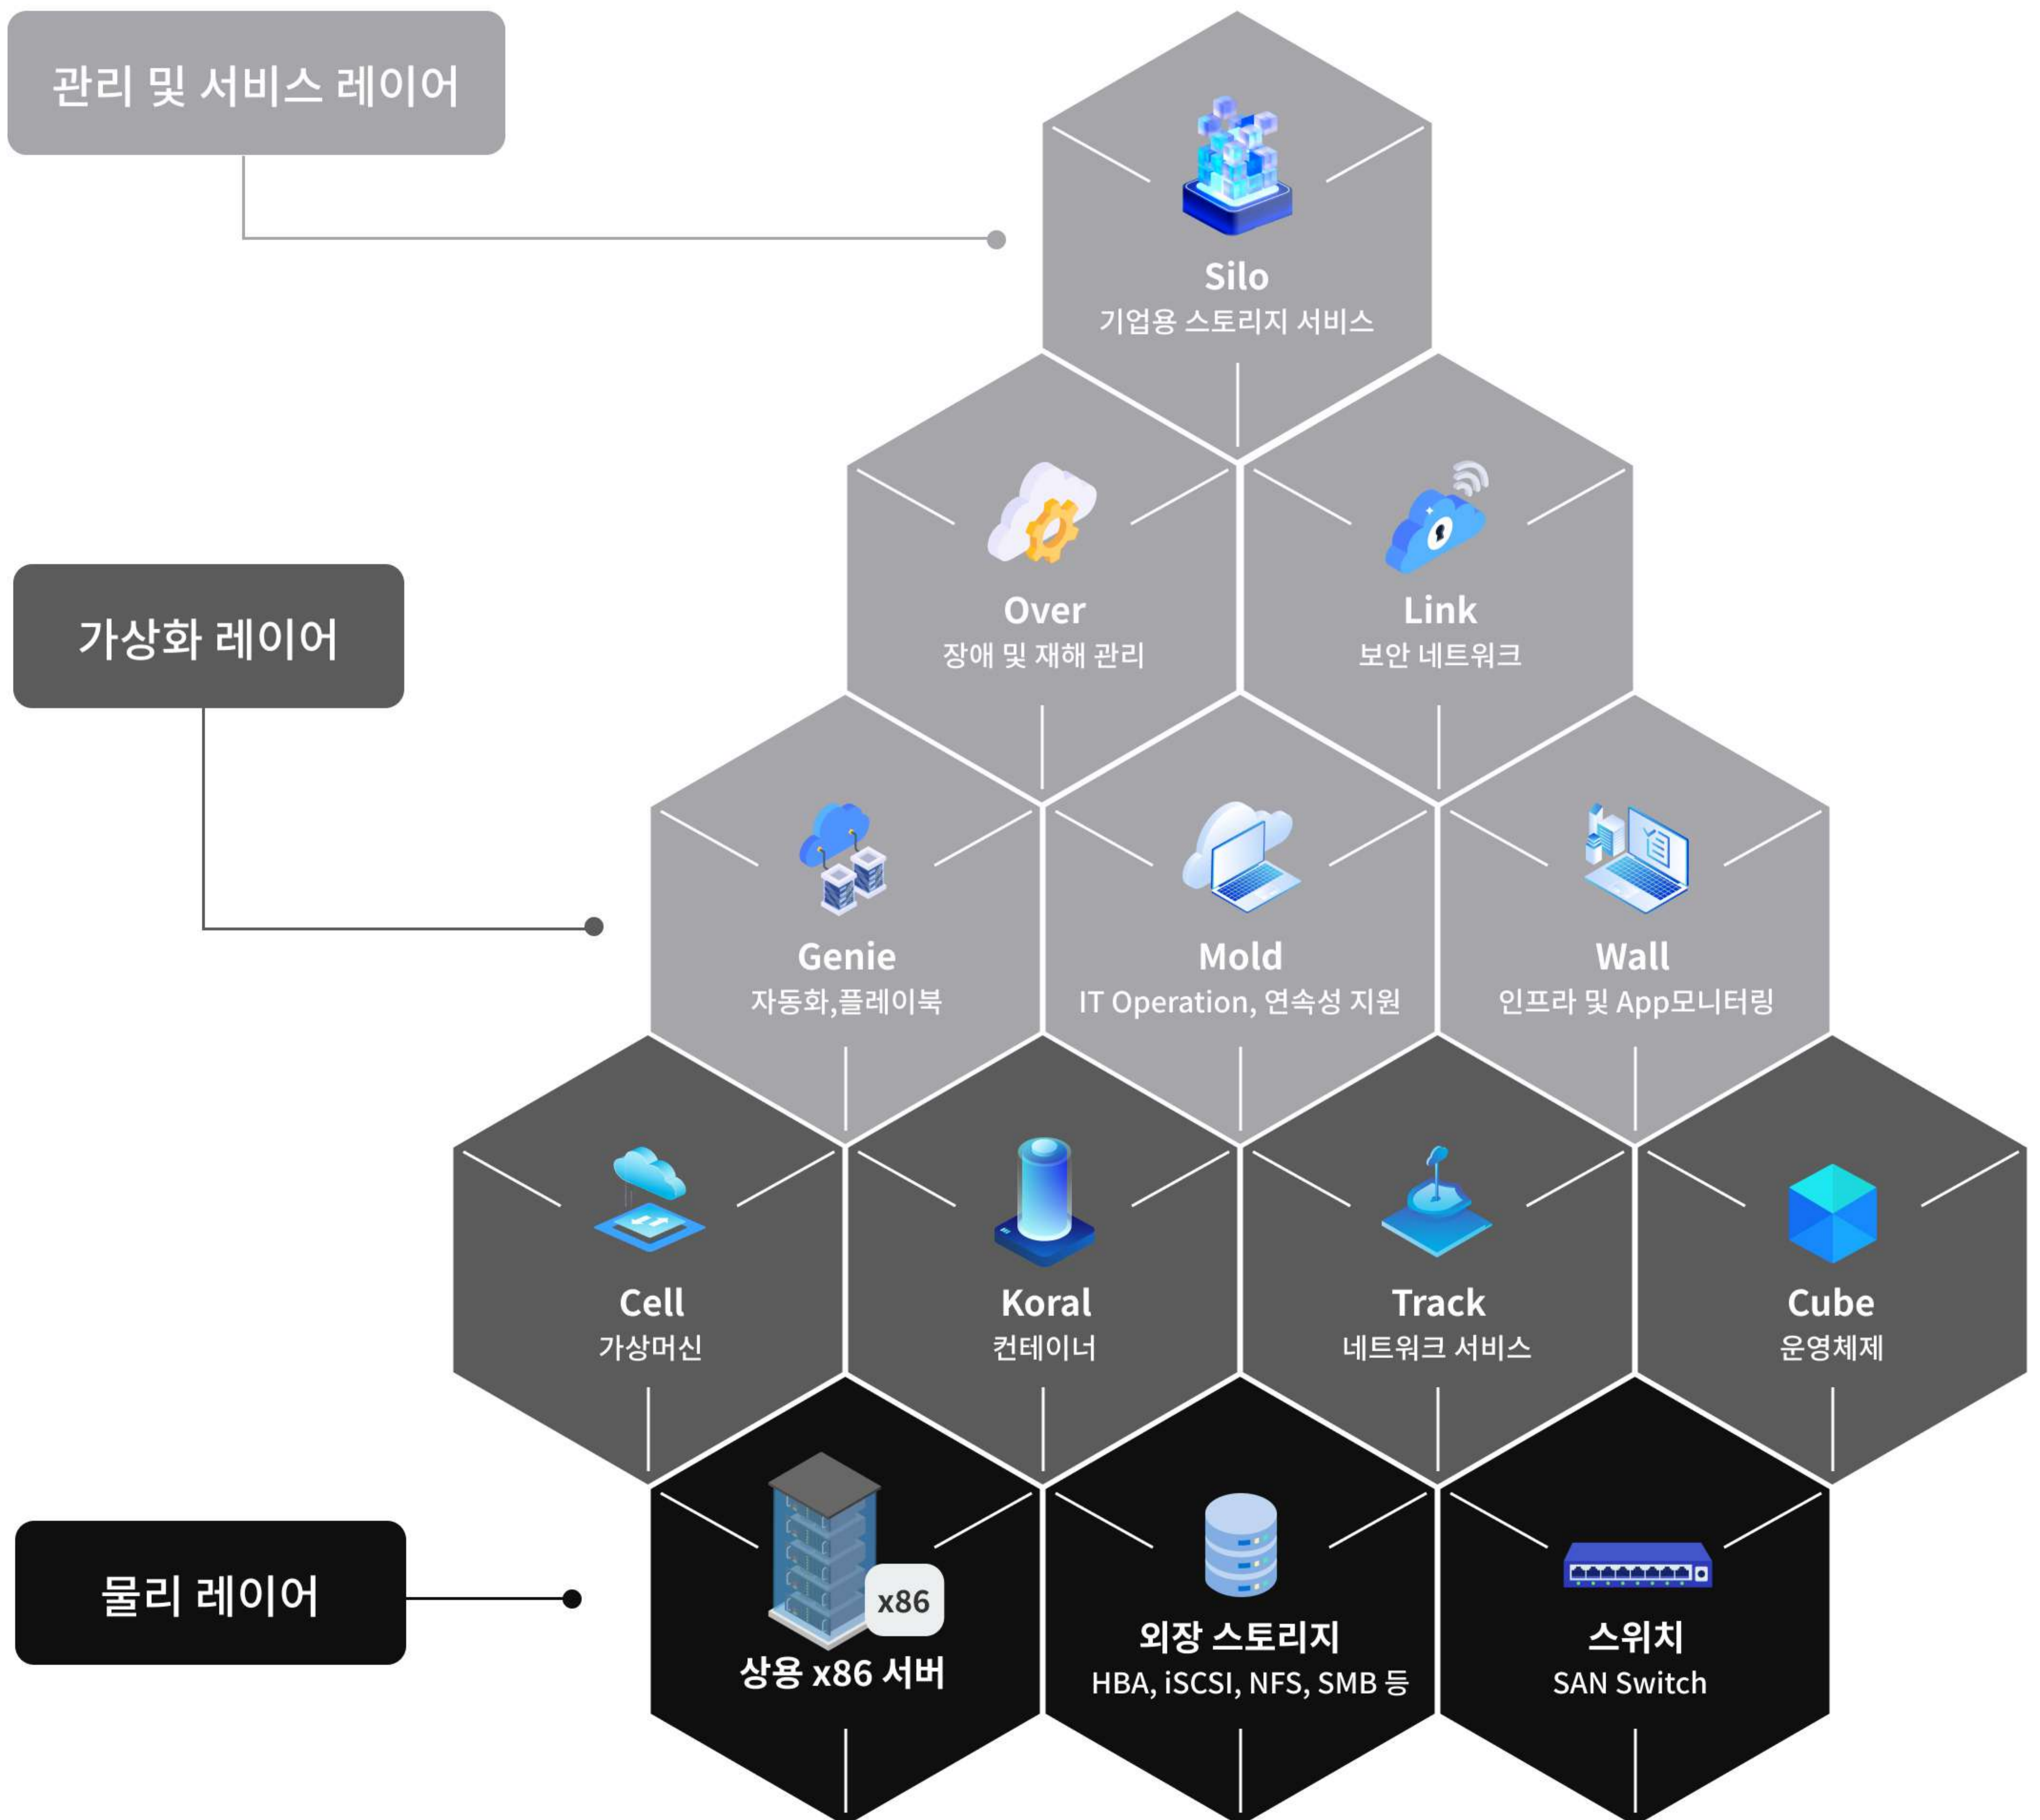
관리 및 서비스 레이어

Silo
기업용 스토리지 서비스

가상화 레이어

Over
장애 및 재해 관리

Link
보안 네트워크

Genie
자동화,플레이북

Mold
IT Operation, 연속성 지원

Wall
인프라 및 App모니터링

Cell
가상머신

Koral
컨테이너

Track
네트워크 서비스

Cube
운영체제

물리 레이어

x86
상용 x86 서버

외장 스토리지
HBA, iSCSI, NFS, SMB 등

스위치
SAN Switch